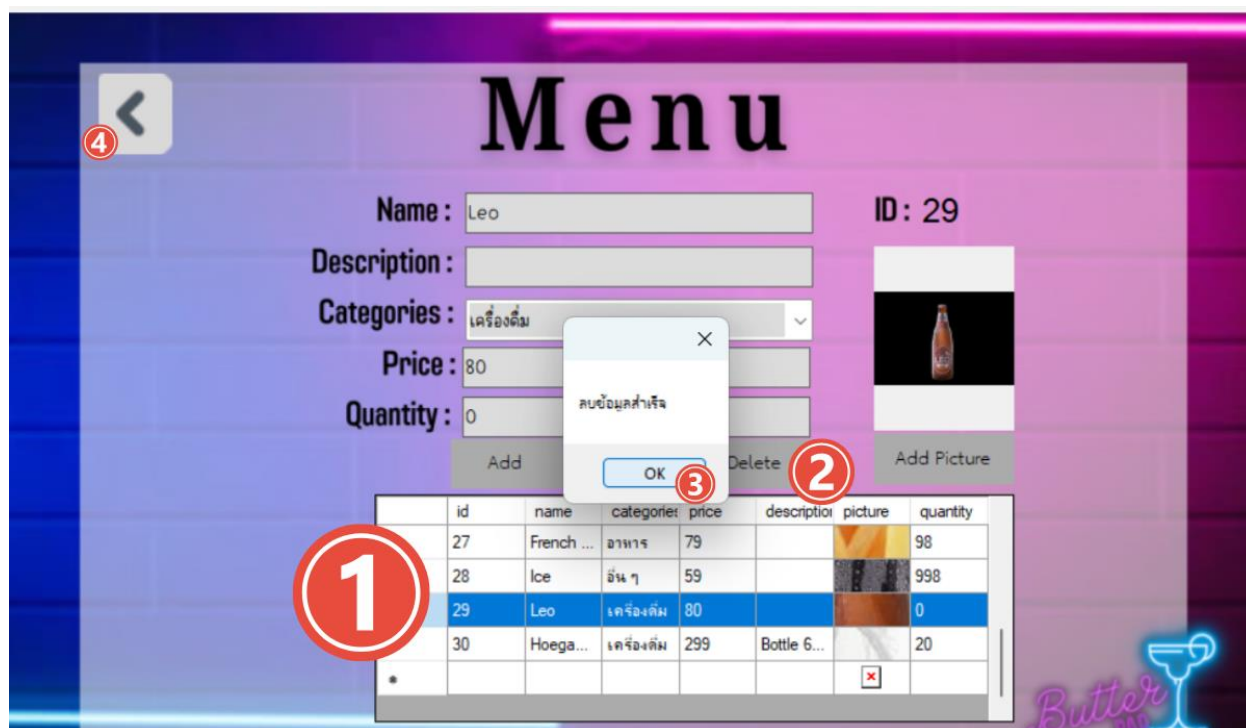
④

Menu

Name : Leo

ID : 29

Description :

Categories : เครื่องดื่ม

Price : 80

Quantity : 0

Add

Delete ②

Add Picture

ลบข้อมูลสำเร็จ

OK ③

①

| | id | name | categories | price | description | picture | quantity |
|---|---|---|---|---|---|---|---|
| | 27 | French ... | อาหาร | 79 | | | 98 |
| | 28 | Ice | อื่น ๆ | 59 | | | 998 |
| | 29 | Leo | เครื่องดื่ม | 80 | | | 0 |
| | 30 | Hoega... | เครื่องดื่ม | 299 | Bottle 6... | | 20 |
| * | | | | | | | |

Butter